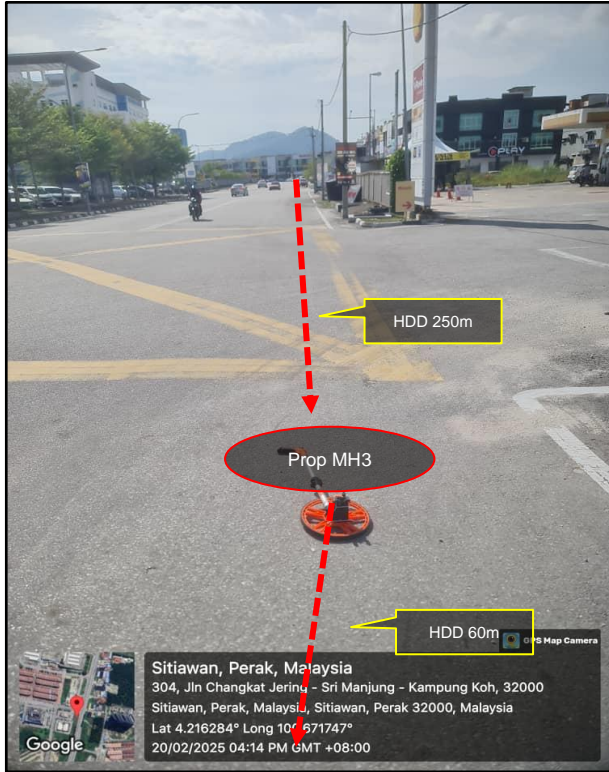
HDD 250m

Prop MH3

HDD 60m

GPS Map Camera

Sitiawan, Perak, Malaysia
304, Jln Changkat Jering - Sri Manjung - Kampung Koh, 32000 Sitiawan, Perak, Malaysia, Sitiawan, Perak 32000, Malaysia
Lat 4.216284° Long 100.671747°
20/02/2025 04:14 PM GMT +08:00

Google

PAY